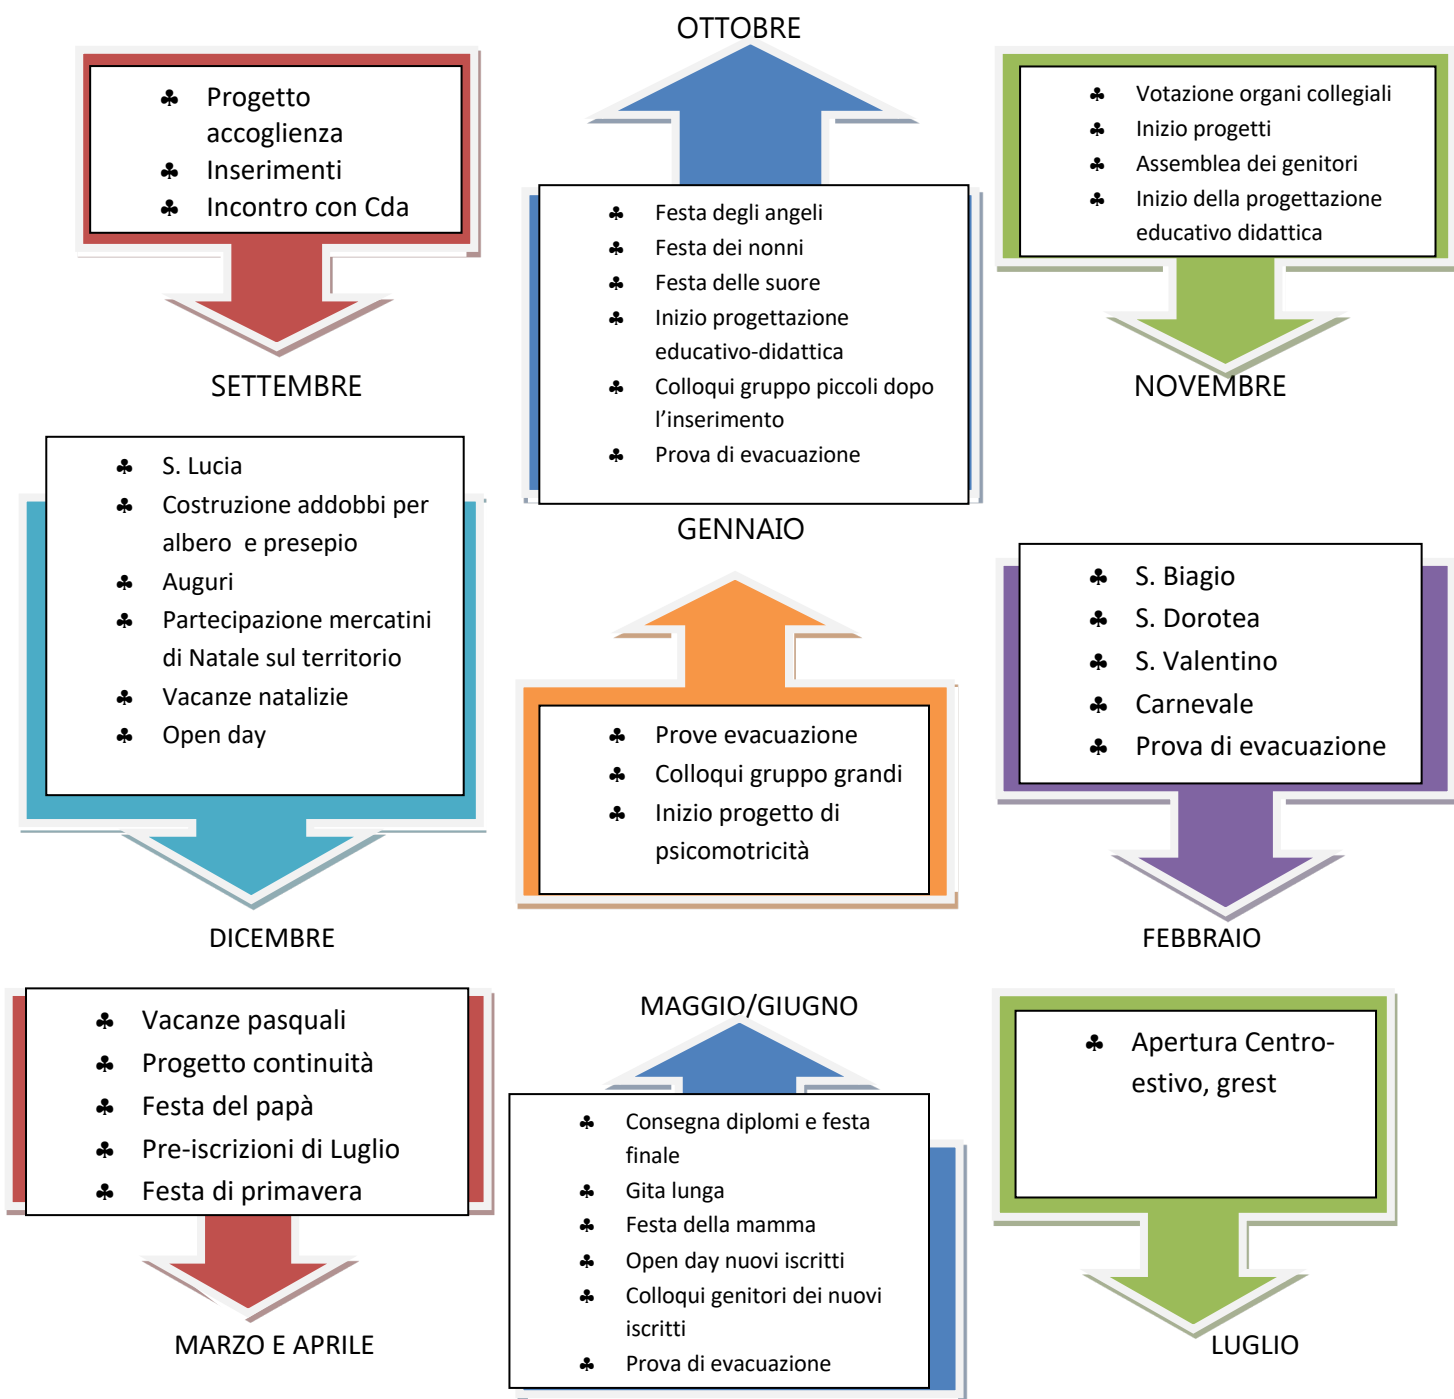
♣ Progetto accoglienza
♣ Inserimenti
♣ Incontro con Cda

SETTEMBRE

OTTOBRE

♣ Festa degli angeli
♣ Festa dei nonni
♣ Festa delle suore
♣ Inizio progettazione educativo-didattica
♣ Colloqui gruppo piccoli dopo l'inserimento
♣ Prova di evacuazione

♣ Votazione organi collegiali
♣ Inizio progetti
♣ Assemblea dei genitori
♣ Inizio della progettazione educativo didattica

NOVEMBRE

♣ S. Lucia
♣ Costruzione addobbi per albero e presepio
♣ Auguri
♣ Partecipazione mercatini di Natale sul territorio
♣ Vacanze natalizie
♣ Open day

DICEMBRE

GENNAIO

♣ Prove evacuazione
♣ Colloqui gruppo grandi
♣ Inizio progetto di psicomotricità

♣ S. Biagio
♣ S. Dorotea
♣ S. Valentino
♣ Carnevale
♣ Prova di evacuazione

FEBBRAIO

♣ Vacanze pasquali
♣ Progetto continuità
♣ Festa del papà
♣ Pre-iscrizioni di Luglio
♣ Festa di primavera

MARZO E APRILE

MAGGIO/GIUGNO

♣ Consegna diplomi e festa finale
♣ Gita lunga
♣ Festa della mamma
♣ Open day nuovi iscritti
♣ Colloqui genitori dei nuovi iscritti
♣ Prova di evacuazione

♣ Apertura Centro-estivo, grest

LUGLIO